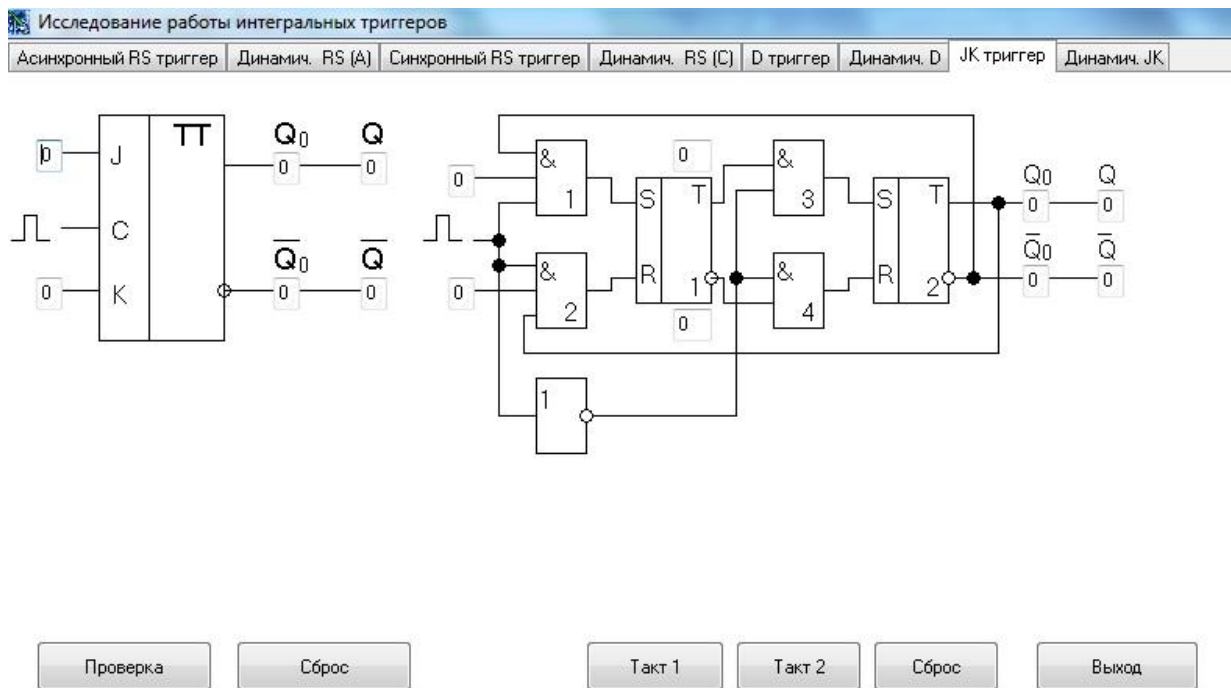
Исследование работы интегральных триггеров

Асинхронный RS триггер | Динамич. RS (A) | Синхронный RS триггер | Динамич. RS (C) | D триггер | Динамич. D | JK триггер | Динамич. JK

0 J
C
0 K
TT
$Q_0$ 0
$Q$ 0
$\overline{Q}_0$ 0
$\overline{Q}$ 0

0
0
& 1
& 2
0
S T
R 1
0
& 3
& 4
S T
R 2
1
$Q_0$ 0
$Q$ 0
$\overline{Q}_0$ 0
$\overline{Q}$ 0

Проверка
Сброс
Такт 1
Такт 2
Сброс
Выход